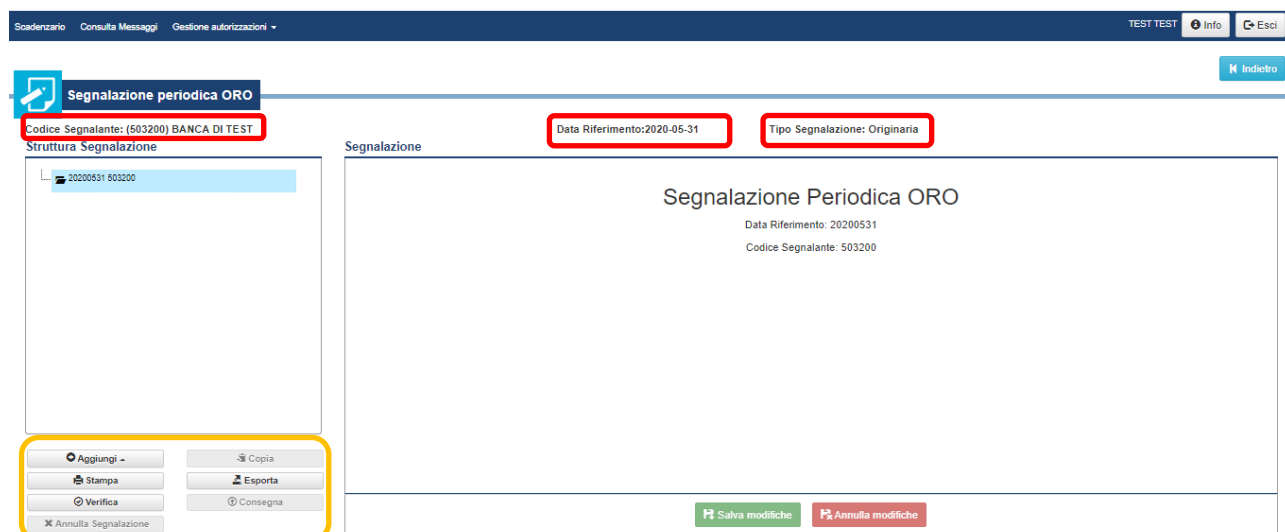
Scadenzario Consulta Messaggi Gestione autorizzazioni

TEST TEST Info Esci

Indietro

Segnalazione periodica ORO

Codice Segnalante: (503200) BANCA DI TEST

Data Riferimento:2020-05-31

Tipo Segnalazione: Originaria

Struttura Segnalazione

20200531 503200

Segnalazione

Segnalazione Periodica ORO

Data Riferimento: 20200531

Codice Segnalante: 503200

Aggiungi

Copia

Stampa

Esporta

Verifica

Consegna

Annulla Segnalazione

Salva modifiche

Annulla modifiche